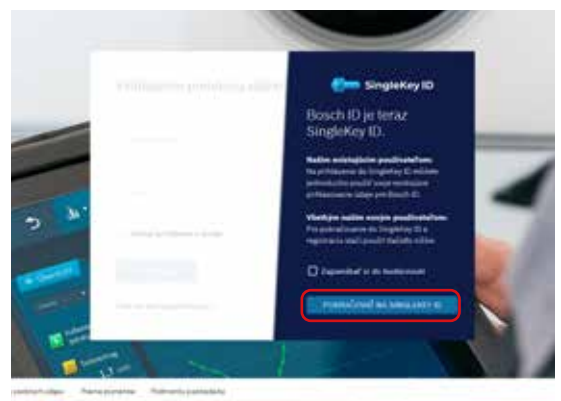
SingleKey ID

Bosch ID je teraz SingleKey ID.

Naším existujúcim používateľom:

Na prihlásenie do SingleKey ID môžete jednoducho použiť svoje existujúce prihlasovacie údaje pre Bosch ID.

Všetkým našim novým používateľom:

Pre používanie so SingleKey ID a registrácia stačí použiť ďalšiu voľbu.

Zapamätať si do budúcnosti

POKRAČOVAŤ NA SINGLEKEY ID

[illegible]

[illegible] údajov   Pravné poznámky   Podmienky používania